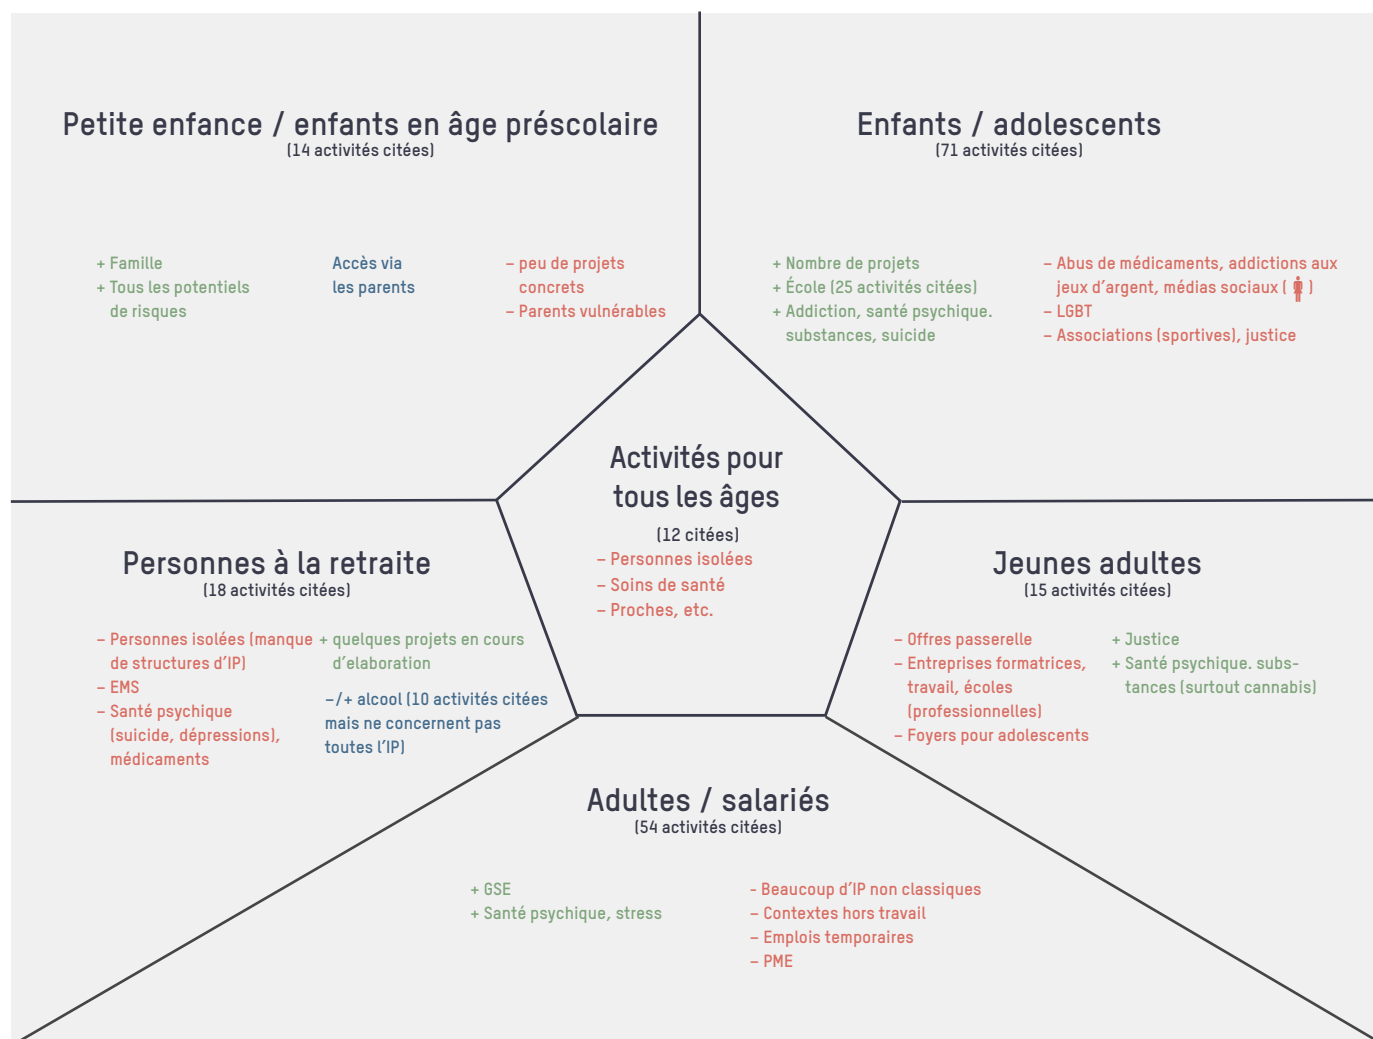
Petite enfance / enfants en âge préscolaire
(14 activités citées)

+ Famille
+ Tous les potentiels de risques

Accès via les parents

– peu de projets concrets
– Parents vulnérables

Enfants / adolescents
(71 activités citées)

+ Nombre de projets
+ École (25 activités citées)
+ Addiction, santé psychique. substances, suicide

– Abus de médicaments, addictions aux jeux d'argent, médias sociaux ( )
– LGBT
– Associations (sportives), justice

Activités pour tous les âges
(12 citées)
– Personnes isolées
– Soins de santé
– Proches, etc.

Personnes à la retraite
(18 activités citées)

– Personnes isolées (manque de structures d'IP)
– EMS
– Santé psychique (suicide, dépressions), médicaments

+ quelques projets en cours d'elaboration

–/+ alcool (10 activités citées mais ne concernent pas toutes l'IP)

Jeunes adultes
(15 activités citées)

– Offres passerelle
– Entreprises formatrices, travail, écoles (professionnelles)
– Foyers pour adolescents

+ Justice
+ Santé psychique. substances (surtout cannabis)

Adultes / salariés
(54 activités citées)

+ GSE
+ Santé psychique, stress

– Beaucoup d'IP non classiques
– Contextes hors travail
– Emplois temporaires
– PME